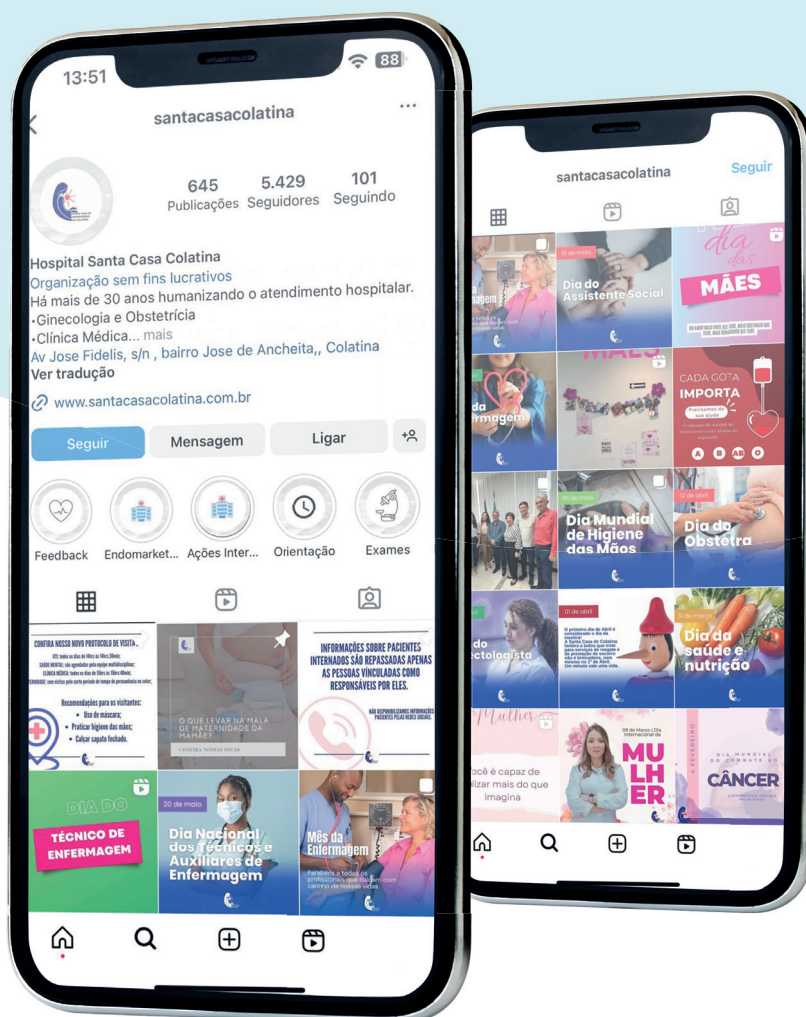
13:51

88

santacasacolatina

...

645
Publicações

5.429
Seguidores

101
Seguindo

Hospital Santa Casa Colatina
Organização sem fins lucrativos
Há mais de 30 anos humanizando o atendimento hospitalar.
•Ginecologia e Obstetrícia
•Clínica Médica... mais
Av Jose Fidelis, s/n , bairro Jose de Ancheita,, Colatina
Ver tradução

www.santacasacolatina.com.br

Seguir
Mensagem
Ligar

Feedback
Endomarket...
Ações Inter...
Orientação
Exames

CONFIRA NOSSO NOVO PROTOCOLO DE VISITA
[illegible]
Recomendações para os visitantes:
• Uso de máscara;
• Praticar higiene das mãos;
• Calçar sapato fechado.

O QUE LEVAR NA MALA DE MATERNIDADE DA MAMÃE?

INFORMAÇÕES SOBRE PACIENTES INTERNADOS SÃO REPASSADAS APENAS ÀS PESSOAS VINCULADAS COMO RESPONSÁVEIS POR ELES.
NÃO DISPONIBILIZAMOS INFORMAÇÕES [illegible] PACIENTES PELAS REDES SOCIAIS.

DIA DO
TÉCNICO DE ENFERMAGEM

20 de maio
Dia Nacional dos Técnicos e Auxiliares de Enfermagem

Mês da Enfermagem
Parabéns a todos os profissionais que cuidam com carinho de nossas vidas.

santacasacolatina
Seguir

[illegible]agem

15 de maio
Dia do Assistente Social

dia das MÃES

da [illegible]rmagem

MÃES

CADA GOTA IMPORTA
Precisamos da sua ajuda

A B AB O

05 de maio
Dia Mundial de Higiene das Mãos

12 de abril
Dia da Obstetra

do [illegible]ctologista

01 de abril

Dia da saúde e nutrição

Mulher
ocê é capaz de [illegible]lizar mais do que imagina

08 de Março | Dia Internacional da
MULHER

4 FEVEREIRO
DIA MUNDIAL DE COMBATE AO
CÂNCER